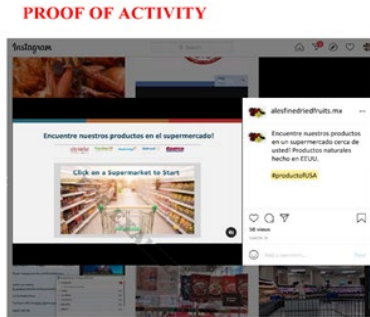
PROOF OF ACTIVITY

Instagram

Encuentre nuestros productos en el supermercado!

Click on a Supermarket to Start

alesfinedriedfruits.mx

alesfinedriedfruits.mx Encuentre nuestros productos en un supermercado cerca de usted! Productos naturales hecho en EEUU.

#productofUSA

58 views

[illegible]